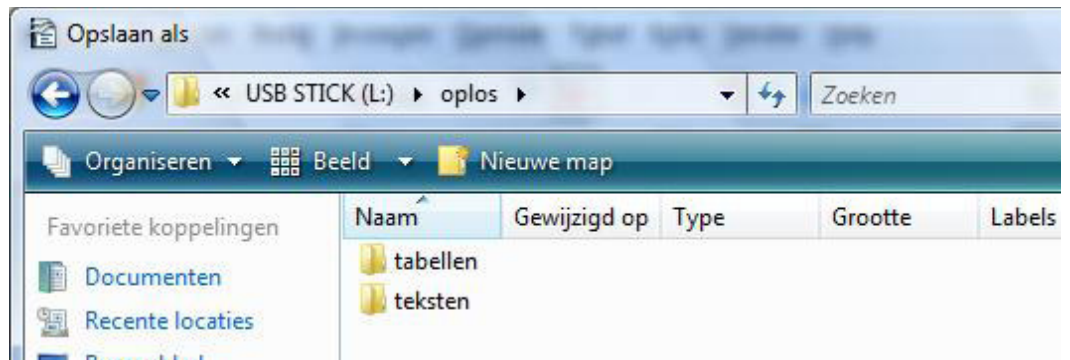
Opslaan als

« USB STICK (L:) ▸ oplos ▸

Zoeken

Organiseren ▾ Beeld ▾ Nieuwe map

Favoriete koppelingen

Documenten

Recente locaties

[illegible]

| Naam | Gewijzigd op | Type | Grootte | Labels |
|---|---|---|---|---|
| tabellen | | | | |
| teksten | | | | |